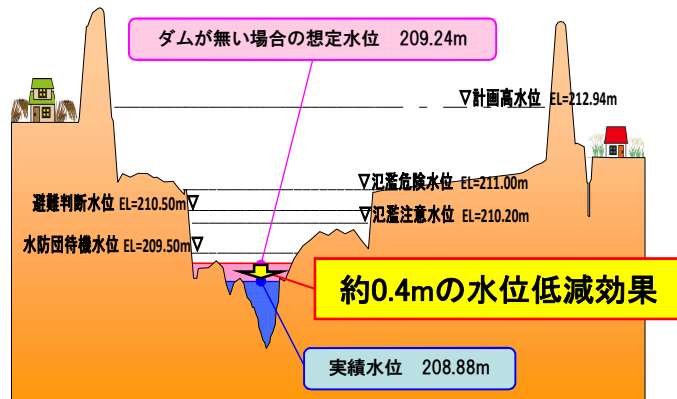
ダムが無い場合の想定水位　209.24m

▽計画高水位 EL=212.94m

▽氾濫危険水位 EL=211.00m

避難判断水位 EL=210.50m▽

▽氾濫注意水位 EL=210.20m

水防団待機水位 EL=209.50m▽

約0.4mの水位低減効果

実績水位　208.88m